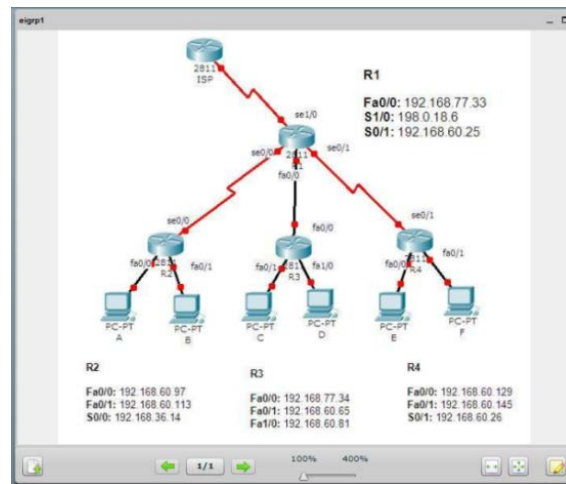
eigrp1

2811
ISP

R1

Fa0/0: 192.168.77.33
S1/0: 198.0.18.6
S0/1: 192.168.60.25

se1/0
se0/0
2811
R1
se0/1
fa0/0

se0/0
fa0/0
fa0/0
se0/1
fa0/0 2811 fa0/1
R2
fa0/1 2811 fa1/0
R3
fa0/0 2811 fa0/1
R4

PC-PT
A
PC-PT
B
PC-PT
C
PC-PT
D
PC-PT
E
PC-PT
F

R2

Fa0/0: 192.168.60.97
Fa0/1: 192.168.60.113
S0/0: 192.168.36.14

R3

Fa0/0: 192.168.77.34
Fa0/1: 192.168.60.65
Fa1/0: 192.168.60.81

R4

Fa0/0: 192.168.60.129
Fa0/1: 192.168.60.145
S0/1: 192.168.60.26

1/1
100%
400%